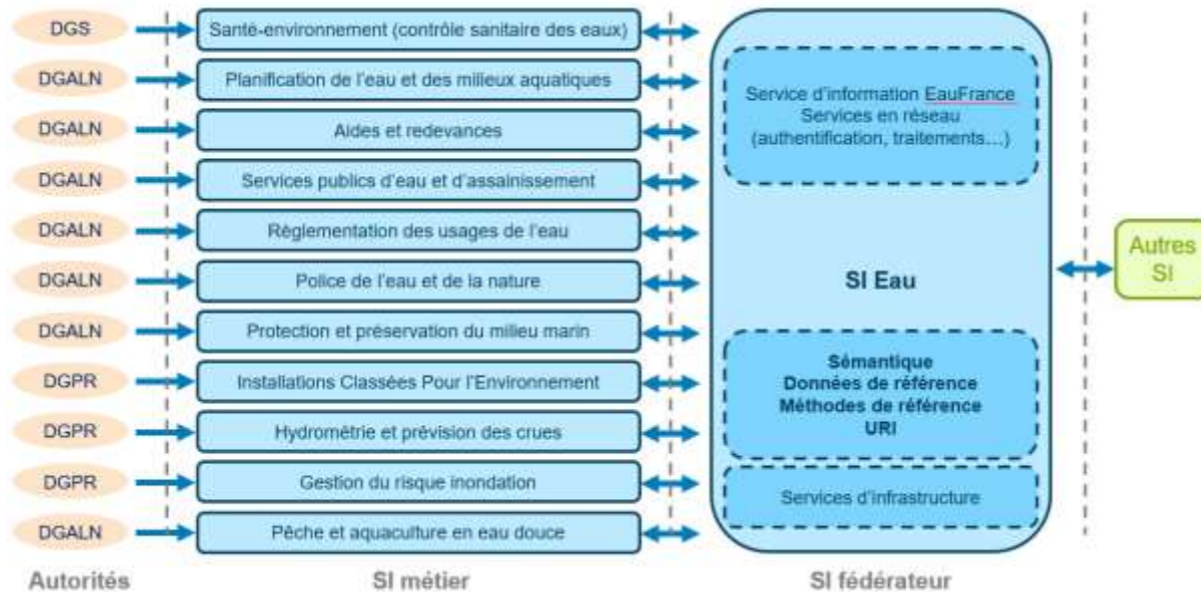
DGS
Santé-environnement (contrôle sanitaire des eaux)

DGALN
Planification de l'eau et des milieux aquatiques

DGALN
Aides et redevances

DGALN
Services publics d'eau et d'assainissement

DGALN
Règlementation des usages de l'eau

DGALN
Police de l'eau et de la nature

DGALN
Protection et préservation du milieu marin

DGPR
Installations Classées Pour l'Environnement

DGPR
Hydrométrie et prévision des crues

DGPR
Gestion du risque inondation

DGALN
Pêche et aquaculture en eau douce

Service d'information EauFrance
Services en réseau
(authentification, traitements…)

SI Eau

Sémantique
Données de référence
Méthodes de référence
URI

Services d'infrastructure

Autres SI

Autorités

SI métier

SI fédérateur